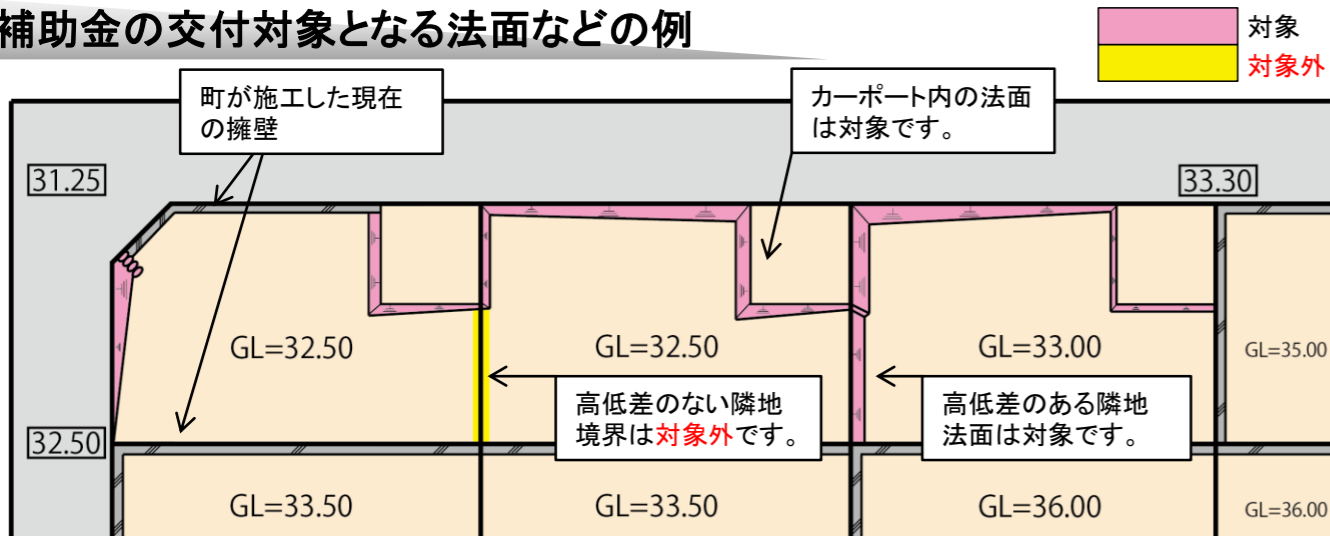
補助金の交付対象となる法面などの例

対象
対象外

町が施工した現在の擁壁

カーポート内の法面は対象です。

31.25

33.30

GL=32.50

GL=32.50

GL=33.00

GL=35.00

高低差のない隣地境界は対象外です。

高低差のある隣地法面は対象です。

32.50

GL=33.50

GL=33.50

GL=36.00

GL=36.00